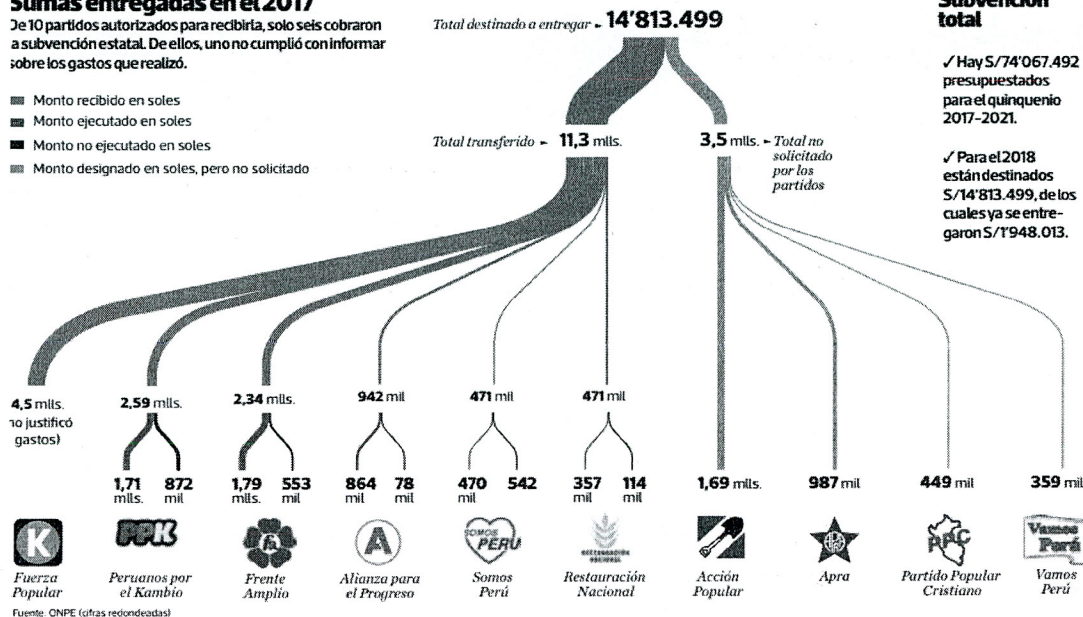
Sumas entregadas en el 2017
De 10 partidos autorizados para recibirla, solo seis cobraron la subvención estatal. De ellos, uno no cumplió con informar sobre los gastos que realizó.

Monto recibido en soles
Monto ejecutado en soles
Monto no ejecutado en soles
Monto designado en soles, pero no solicitado

Total destinado a entregar ► 14'813.499

Subvención total

✓Hay S/74'067.492 presupuestados para el quinquenio 2017-2021.

✓Para el 2018 están destinados S/14'813.499, de los cuales ya se entregaron S/1'948.013.

Total transferido ► 11,3 mlls.

3,5 mlls. ► Total no solicitado por los partidos

4,5 mlls. (no justificó gastos)

2,59 mlls.

2,34 mlls.

942 mil

471 mil

471 mil

1,71 mlls. 872 mil

1,79 mlls. 553 mil

864 mil 78 mil

470 mil 542

357 mil 114 mil

1,69 mlls.

987 mil

449 mil

359 mil

K
Fuerza Popular

PPK
Peruanos por el Kambio

Frente Amplio

A
Alianza para el Progreso

SOMOS PERÚ
Somos Perú

RESTAURACIÓN NACIONAL
Restauración Nacional

Acción Popular

APRA
Apra

PPC
Partido Popular Cristiano

Vamos Perú
Vamos Perú

Fuente: ONPE (cifras redondeadas)